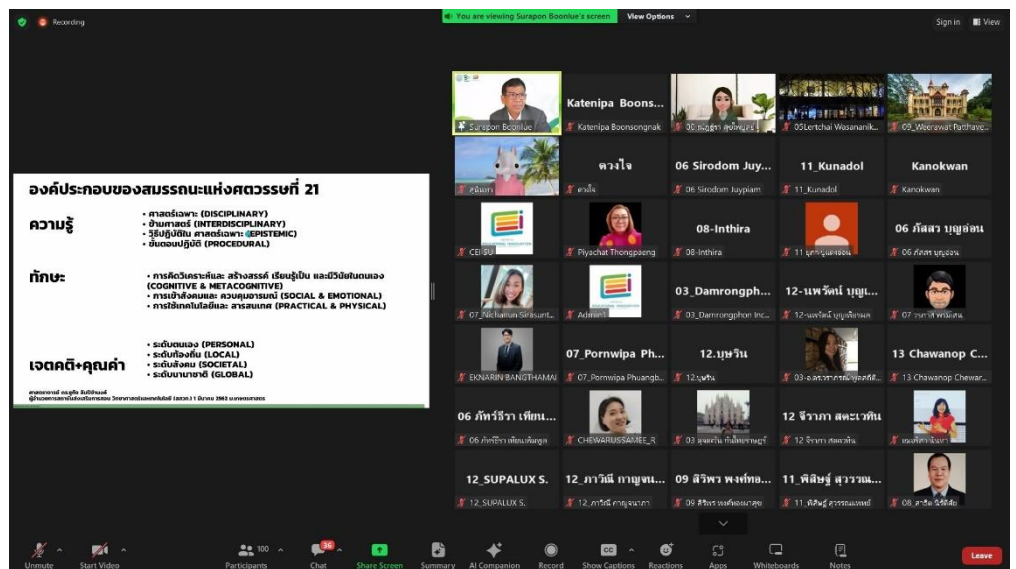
Recording

You are viewing Surapon Boonlue's screen  View Options

Sign in  View

องค์ประกอบของสมรรถนะแห่งศตวรรษที่ 21

ความรู้
• ศาสตร์เฉพาะ (DISCIPLINARY)
• ข้ามศาสตร์ (INTERDISCIPLINARY)
• วิธีปฏิบัติใน ศาสตร์เฉพาะ (EPISTEMIC)
• ขั้นตอนปฏิบัติ (PROCEDURAL)

ทักษะ
• การคิดวิเคราะห์และ สร้างสรรค์ เรียนรู้เป็น และมีวินัยในตนเอง (COGNITIVE & METACOGNITIVE)
• การเข้าสังคมและ ควบคุมอารมณ์ (SOCIAL & EMOTIONAL)
• การใช้เทคโนโลยีและ สารสนเทศ (PRACTICAL & PHYSICAL)

เจตคติ+คุณค่า
• ระดับตนเอง (PERSONAL)
• ระดับท้องถิ่น (LOCAL)
• ระดับสังคม (SOCIETAL)
• ระดับนานาชาติ (GLOBAL)

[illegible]

Surapon Boonlue
Katenipa Boons...
Katenipa Boonsongnak
00_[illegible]
05Lertchai Wasananik...
09_Weerawat Patthaye...
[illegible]
ดวงใจ
ดวงใจ
06 Sirodom Juy...
06 Sirodom Juypiam
11_Kunadol
11_Kunadol
Kanokwan
Kanokwan
CEI-SU
Piyachat Thongpaeng
08-Inthira
08-Inthira
11 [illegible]
06 ภัสสร บุญอ่อน
06 ภัสสร บุญอ่อน
07_Nichamon Sirasunt...
Admin1
03_Damrongph...
03_Damrongphon Inc...
12-นพรัตน์ บุญ...
12-นพรัตน์ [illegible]
07 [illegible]
EKNARIN BANGTHAMAI
07_Pornwipa Ph...
07_Pornwipa Phuangb...
12.บุษริน
12.บุษริน
03-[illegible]
13 Chawanop C...
13 Chawanop Chewar...
06 ภัทร์ธีรา เทียน...
06 ภัทร์ธีรา เทียนเพ็ญกูล
CHEWARUSSAMEE_R
03 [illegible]
12 จีราภา สตะเวทิน
12 จีราภา สตะเวทิน
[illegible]
12_SUPALUX S.
12_SUPALUX S.
12_ภาวิณี กาญจน...
12_ภาวิณี กาญจนากา
09 สิริพร พงศ์ทอ...
09 สิริพร พงศ์ทองสุข
11_พิศิษฐ์ สุวรรณ...
11_พิศิษฐ์ สุวรรณแพทย์
08_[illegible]

Unmute  Start Video  100 Participants  36 Chat  Share Screen  Summary  AI Companion  Record  Show Captions  Reactions  Apps  Whiteboards  Notes  Leave